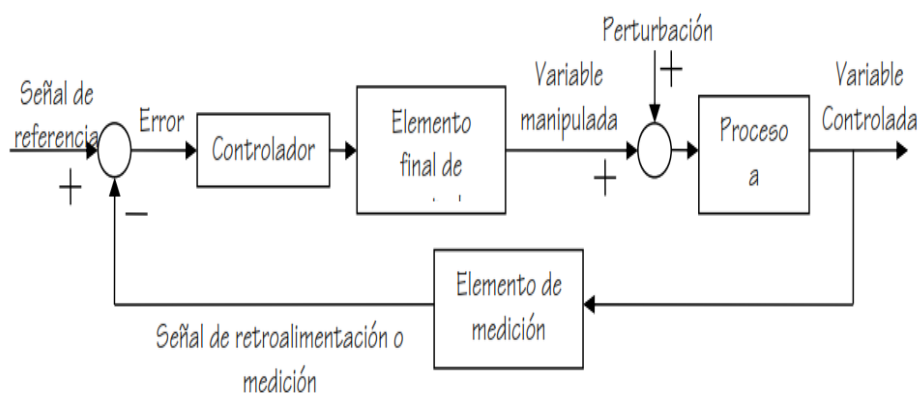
Perturbación

+

Señal de referencia

Error

Controlador

Elemento final de

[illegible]

Variable manipulada

+

Proceso a

Variable Controlada

+

−

Elemento de medición

Señal de retroalimentación o medición